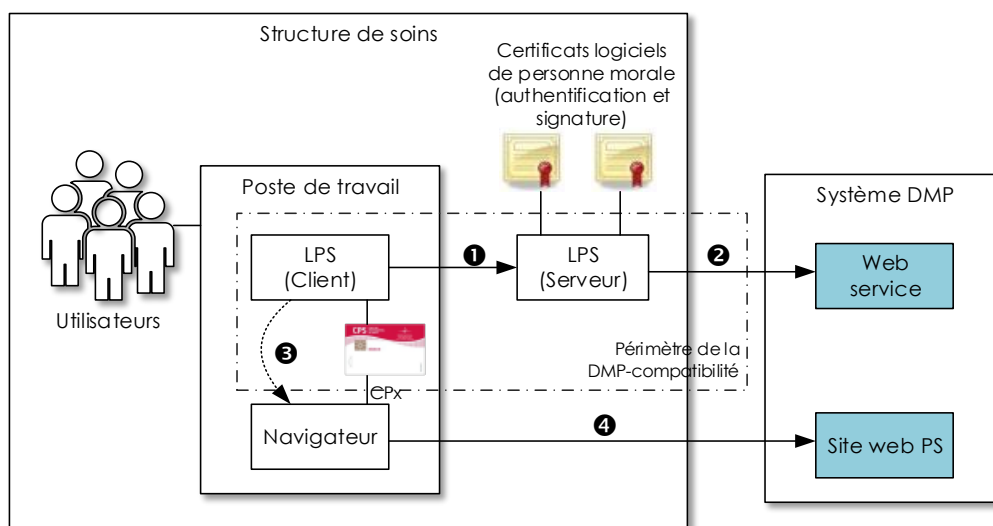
Structure de soins

Certificats logiciels de personne morale (authentification et signature)

Poste de travail

Système DMP

Utilisateurs

LPS (Client)

❶

LPS (Serveur)

❷

Web service

CPS

❸

Périmètre de la DMP-compatibilité

CPx

Navigateur

❹

Site web PS